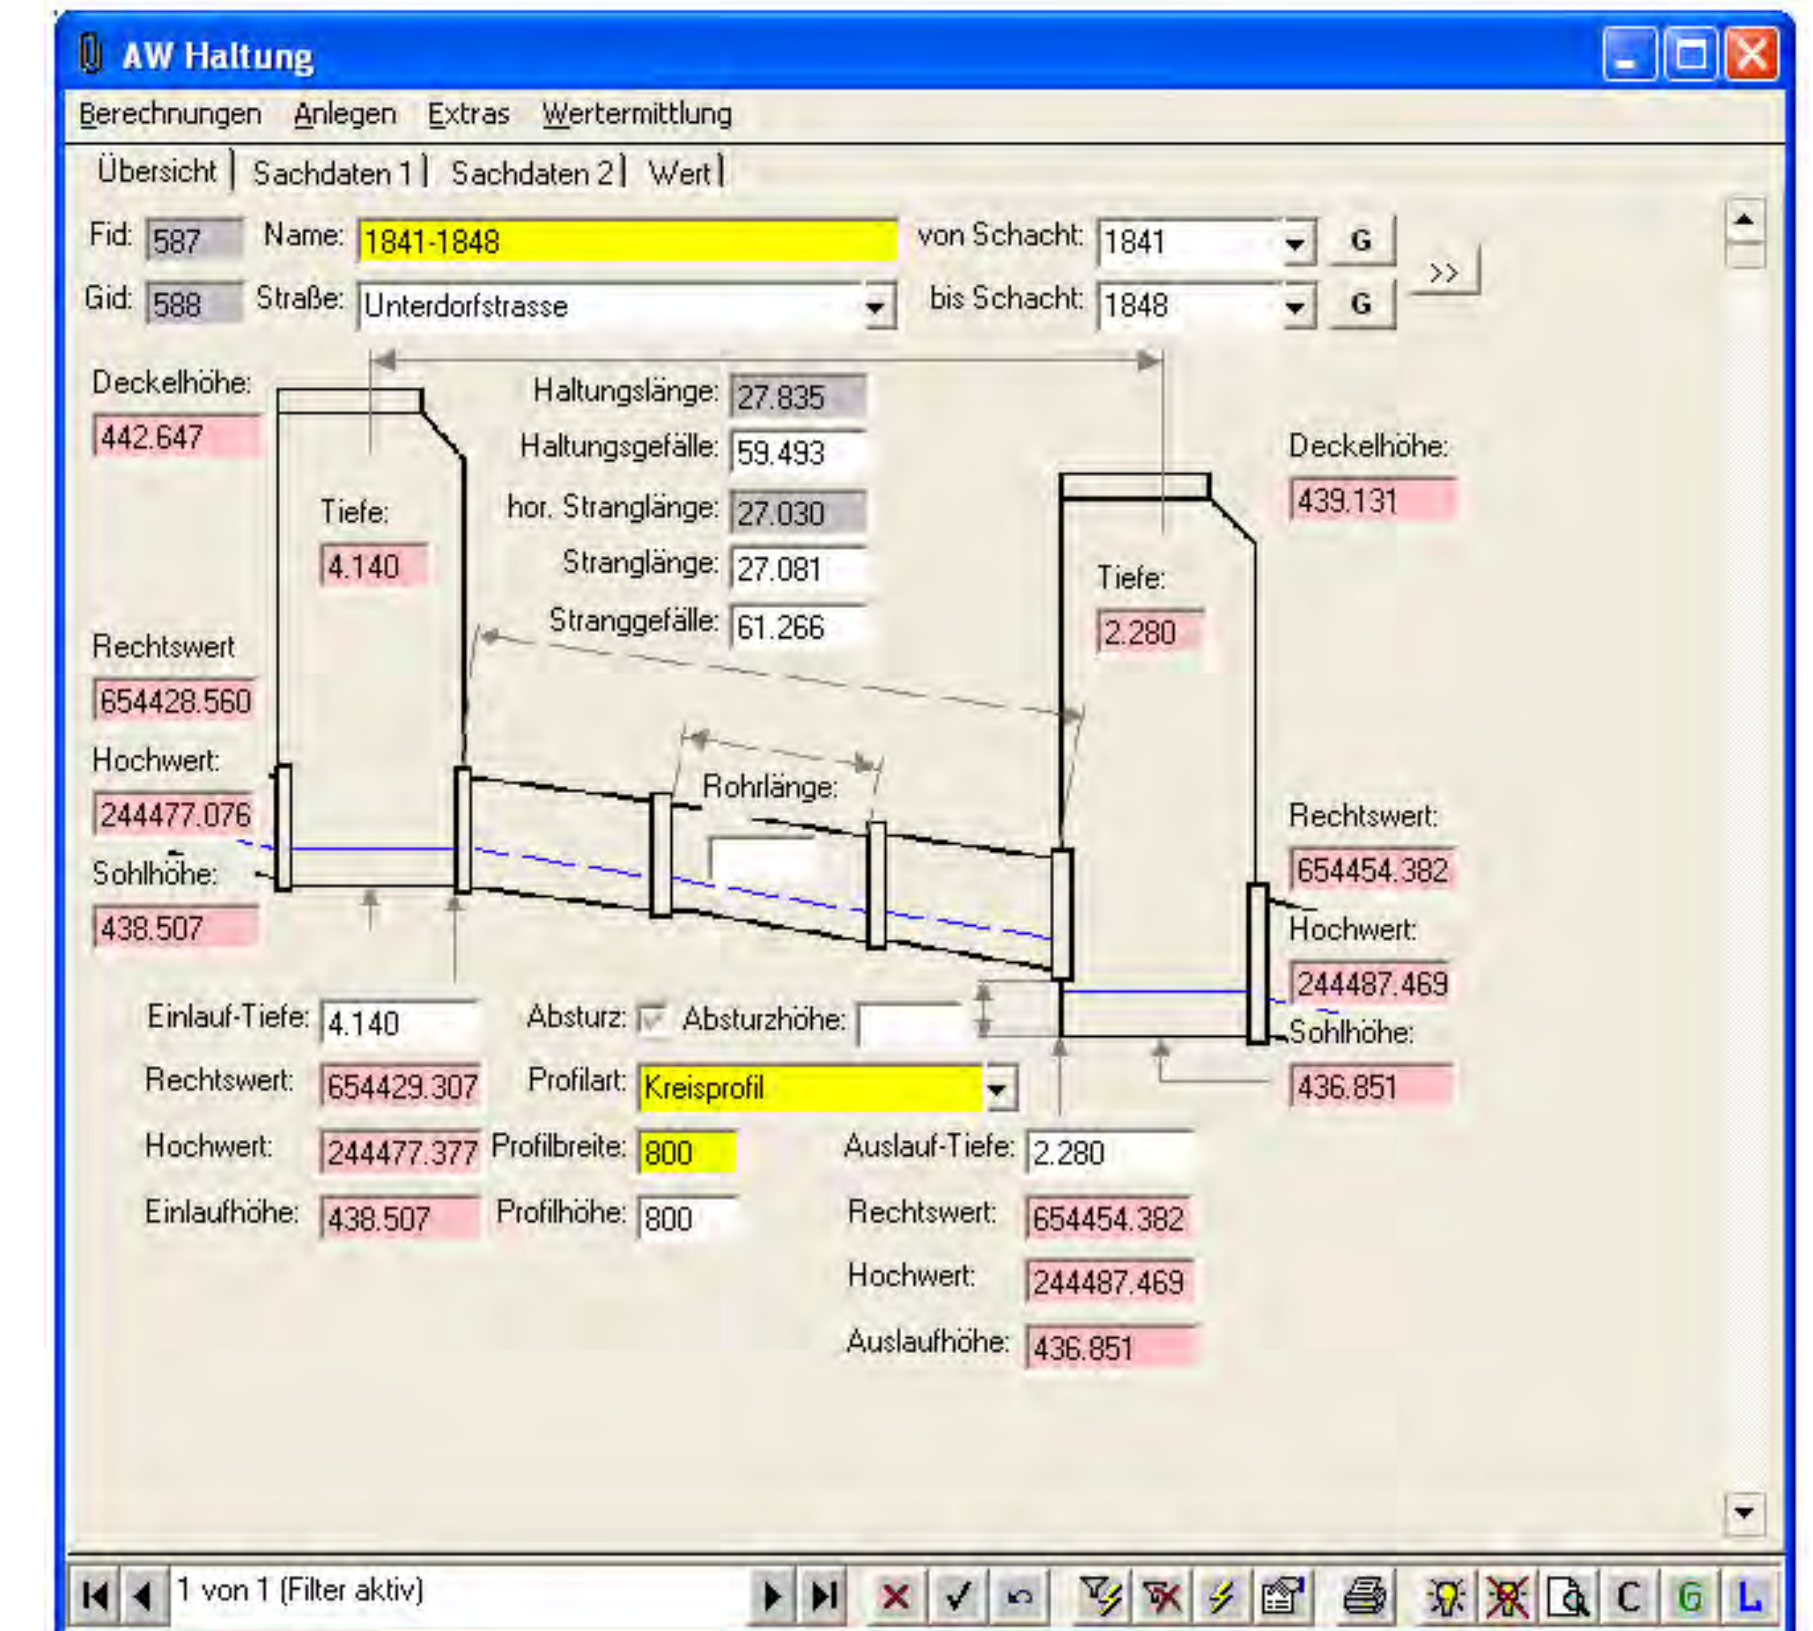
AW Haltung

Berechnungen Anlegen Extras Wertermittlung

Übersicht | Sachdaten 1 | Sachdaten 2 | Wert |

Fid: 587 Name: 1841-1848 von Schacht: 1841 G
Gid: 588 Straße: Unterdorfstrasse bis Schacht: 1848 G >>

Deckelhöhe: 442.647
Haltungslänge: 27.835
Haltungsgefälle: 59.493
hor. Stranglänge: 27.030
Stranglänge: 27.081
Stranggefälle: 61.266
Tiefe: 4.140
Deckelhöhe: 439.131
Tiefe: 2.280
Rechtswert 654428.560
Hochwert: 244477.076
Sohlhöhe: 438.507
Rohrlänge:
Rechtswert: 654454.382
Hochwert: 244487.469
Sohlhöhe: 436.851

Einlauf-Tiefe: 4.140
Absturz: Absturzhöhe:
Rechtswert: 654429.307
Profilart: Kreisprofil
Hochwert: 244477.377
Profilbreite: 800
Auslauf-Tiefe: 2.280
Einlaufhöhe: 438.507
Profilhöhe: 800
Rechtswert: 654454.382
Hochwert: 244487.469
Auslaufhöhe: 436.851

1 von 1 (Filter aktiv)
C G L